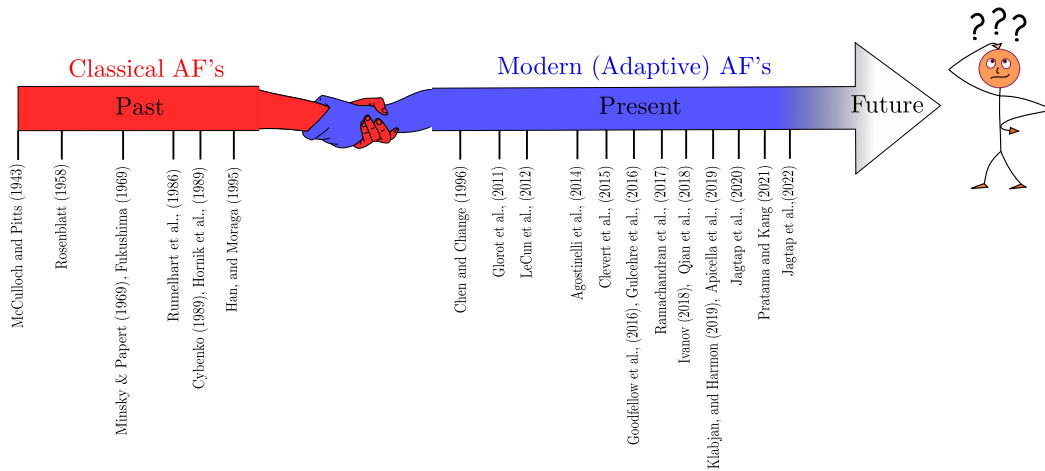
???

Classical AF's

Past

Modern (Adaptive) AF's

Present

Future

McCulloch and Pitts (1943)

Rosenblatt (1958)

Minsky & Papert (1969), Fukushima (1969)

Rumelhart et al., (1986)

Cybenko (1989), Hornik et al., (1989)

Han, and Moraga (1995)

Chen and Chang (1996)

Glorot et al., (2011)

LeCun et al., (2012)

Agostinelli et al., (2014)

Clevert et al., (2015)

Goodfellow et al., (2016), Gulcehre et al., (2016)

Ramachandran et al., (2017)

Ivanov (2018), Qian et al., (2018)

Klabjan, and Harmon (2019), Apicella et al., (2019)

Jagtap et al., (2020)

Pratama and Kang (2021)

Jagtap et al.,(2022)